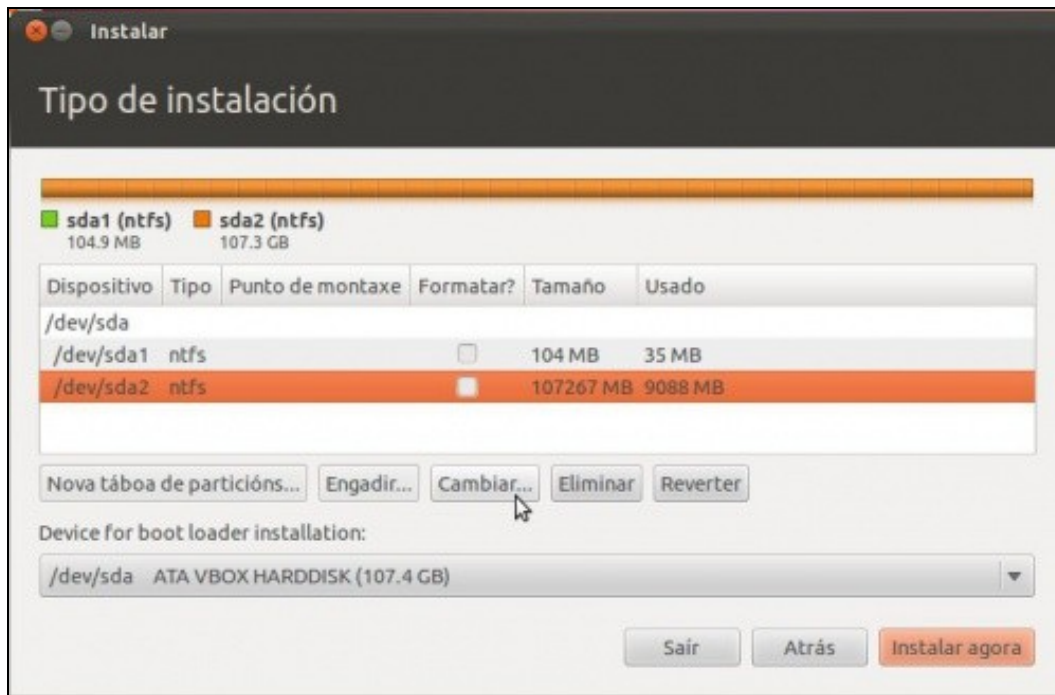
Instalar

Tipo de instalación

sda1 (ntfs) 104.9 MB
sda2 (ntfs) 107.3 GB

| Dispositivo | Tipo | Punto de montaxe | Formatar? | Tamaño | Usado |
|---|---|---|---|---|---|
| /dev/sda | | | | | |
| /dev/sda1 | ntfs | | | 104 MB | 35 MB |
| /dev/sda2 | ntfs | | | 107267 MB | 9088 MB |

Nova táboa de particións... Engadir... Cambiar... Eliminar Reverter

Device for boot loader installation:

/dev/sda ATA VBOX HARDDISK (107.4 GB)

Saír Atrás Instalar agora